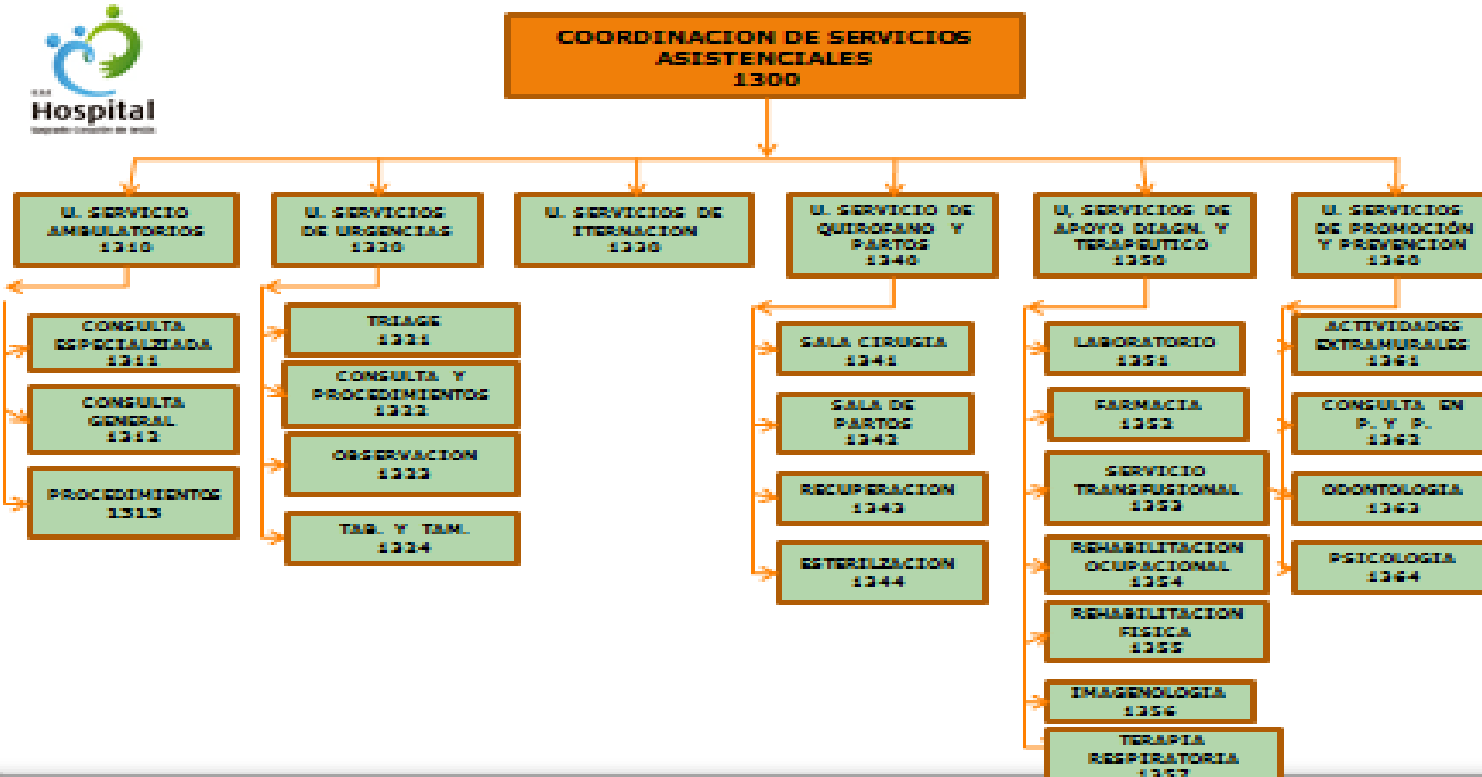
ESE
Hospital
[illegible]

COORDINACION DE SERVICIOS ASISTENCIALES
1300

U. SERVICIO AMBULATORIOS
1310

CONSULTA ESPECIALZIADA
1311

CONSULTA GENERAL
1312

PROCEDIMIENTOS
1313

U. SERVICIOS DE URGENCIAS
1320

TRIAGE
1321

CONSULTA Y PROCEDIMIENTOS
1322

OBSERVACION
1323

TAB. Y TAM.
1324

U. SERVICIOS DE ITERNACION
1330

U. SERVICIO DE QUIROFANO Y PARTOS
1340

SALA CIRUGIA
1341

SALA DE PARTOS
1342

RECUPERACION
1343

ESTERILZACION
1344

U. SERVICIOS DE APOYO DIAGN. Y TERAPEUTICO
1350

LABORATORIO
1351

FARMACIA
1352

SERVICIO TRANSFUSIONAL
1353

REHABILITACION OCUPACIONAL
1354

REHABILITACION FISICA
1355

IMAGENOLOGIA
1356

TERAPIA RESPIRATORIA
1357

U. SERVICIOS DE PROMOCIÓN Y PREVENCION
1360

ACTIVIDADES EXTRAMURALES
1361

CONSULTA EN P. Y P.
1362

ODONTOLOGIA
1363

PSICOLOGIA
1364